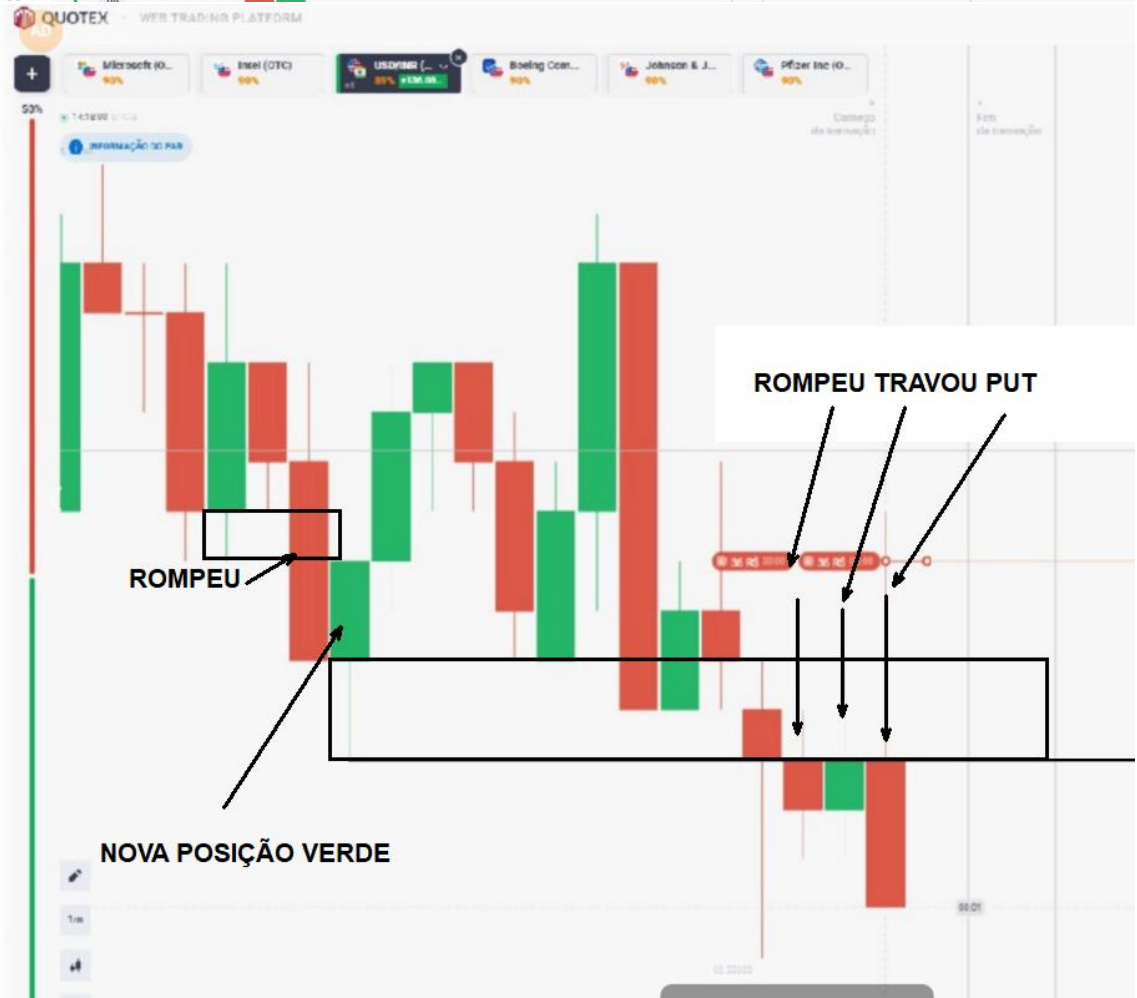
QUOTEX WEB TRADING PLATFORM

AD

+

Microsoft (O... 90%

Intel (OTC) 90%

USD/BRL (... 35%

Boeing Com... 90%

Johnson & J... 90%

Pfizer Inc (O... 90%

50%

INFORMAÇÃO DO PAR

Começo da transação

Fim da transação

ROMPEU TRAVOU PUT

ROMPEU

NOVA POSIÇÃO VERDE

1m

00:01